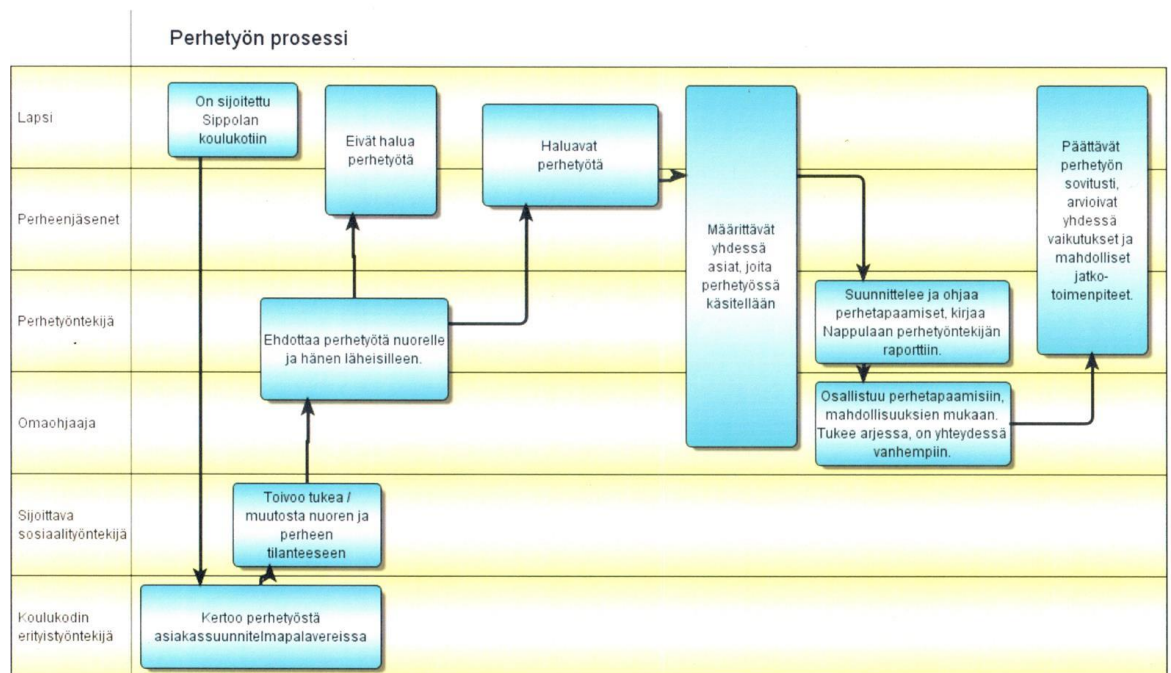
Perhetyön prosessi

Lapsi

Perheenjäsenet

Perhetyöntekijä

Omaohjaaja

Sijoittava sosiaalityöntekijä

Koulukodin erityistyöntekijä

On sijoitettu Sippolan koulukotiin

Eivät halua perhetyötä

Haluavat perhetyötä

Määrittävät yhdessä asiat, joita perhetyössä käsitellään

Päättävät perhetyön sovitusti, arvioivat yhdessä vaikutukset ja mahdolliset jatkotoimenpiteet.

Ehdottaa perhetyötä nuorelle ja hänen läheisilleen.

Suunnittelee ja ohjaa perhetapaamiset, kirjaa Nappulaan perhetyöntekijän raporttiin.

Osallistuu perhetapaamisiin, mahdollisuuksien mukaan. Tukee arjessa, on yhteydessä vanhempiin.

Toivoo tukea / muutosta nuoren ja perheen tilanteeseen

Kertoo perhetyöstä asiakassuunnitelmapalavereissa